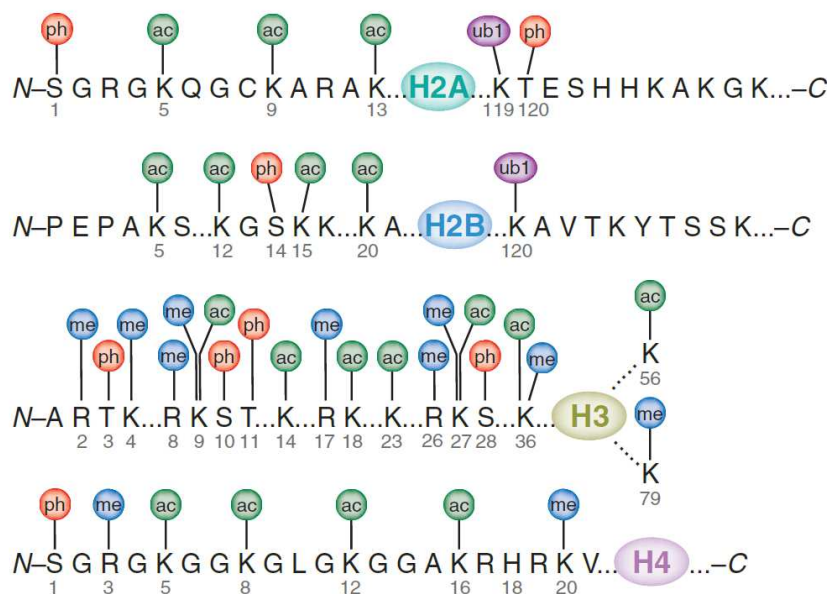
ph ac ac ac ub1 ph

N–S G R G K Q G C K A R A K... H2A ...K T E S H H K A K G K...–C
1 5 9 13 119 120

ac ac ph ac ac ub1

N–P E P A K S...K G S K K...K A... H2B ...K A V T K Y T S S K...–C
5 12 14 15 20 120

me me me ac ph me me ac me ac ac
ph me ph ac ac ac me ph me ac

N–A R T K...R K S T...K...R K...K...R K S...K... H3
2 3 4 8 9 10 11 14 17 18 23 26 27 28 36

K 56
me
K 79

ph me ac ac ac ac me

N–S G R G K G G K G L G K G G A K R H R K V... H4 ...–C
1 3 5 8 12 16 18 20